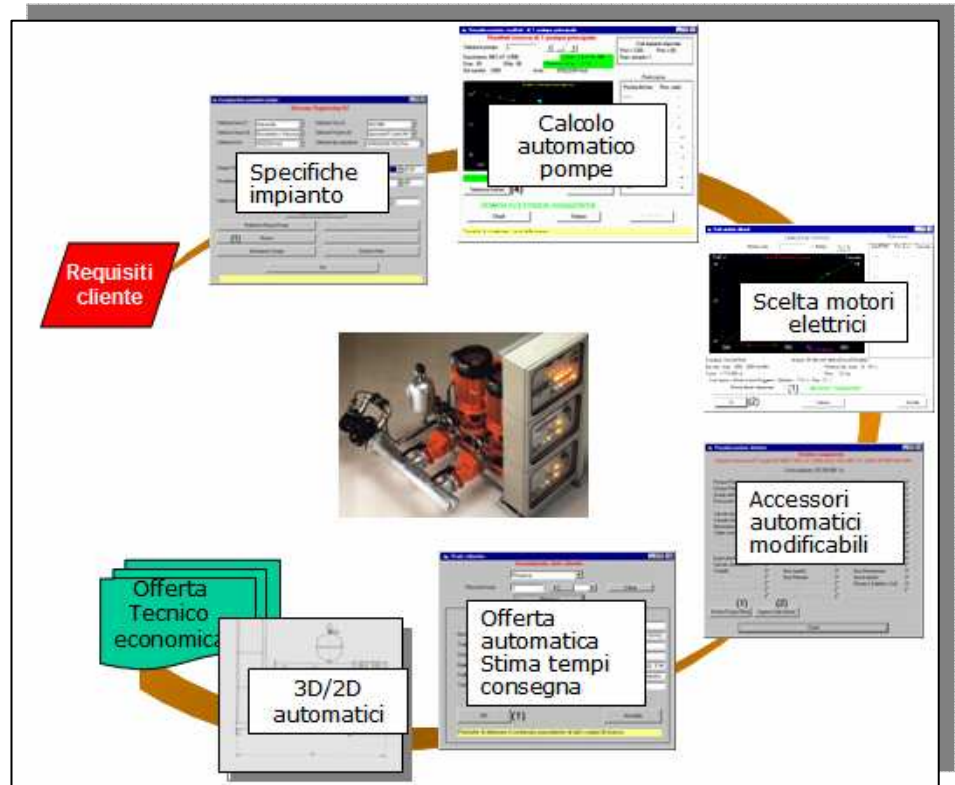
Requisiti cliente

Specifiche impianto

Calcolo automatico pompe

Scelta motori elettrici

Accessori automatici modificabili

Offerta automatica Stima tempi consegna

Offerta Tecnico economica

3D/2D automatici